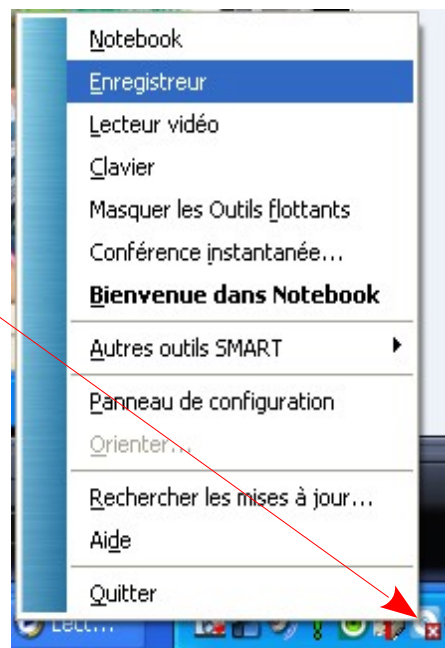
Notebook
Enregistreur
Lecteur vidéo
Clavier
Masquer les Outils flottants
Conférence instantanée...
Bienvenue dans Notebook
Autres outils SMART
Panneau de configuration
Orienter...
Rechercher les mises à jour...
Aide
Quitter
Lect...